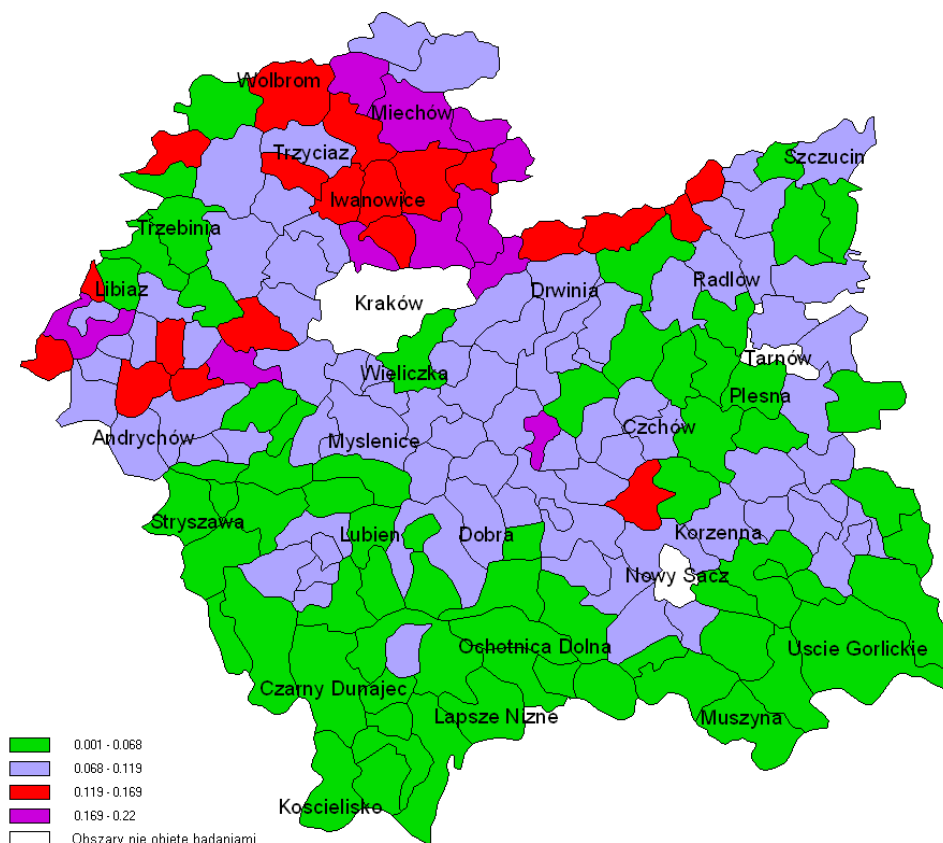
Wolbrom
Miechów
Trzyciaz
Iwanowice
Szczucin
Trzebinia
Libiaz
Kraków
Drwinia
Radlów
Tarnów
Wieliczka
Plesna
Andrychów
Myslenice
Czchów
Stryszawa
Lubien
Dobra
Korzenna
Nowy Sacz
Ochotnica Dolna
Uscie Gorlickie
Czarny Dunajec
Lapsze Nizne
Muszyna
Koscielisko

0.001 - 0.068
0.068 - 0.119
0.119 - 0.169
0.169 - 0.22
Obszary nie objete badaniami